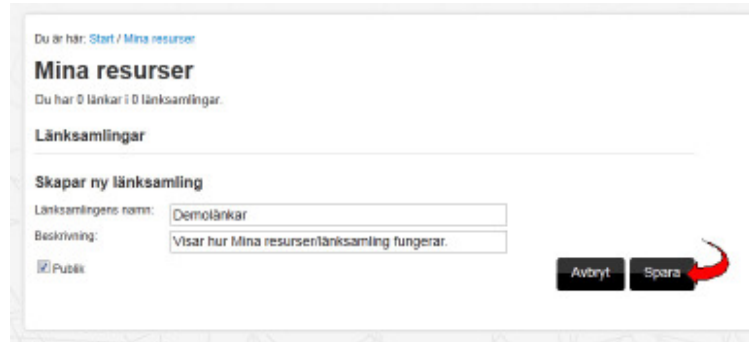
Du är här: Start / Mina resurser

Mina resurser

Du har 0 länkar i 0 länksamlingar.

Länksamlingar

Skapar ny länksamling

Länksamlingens namn: Demolänkar

Beskrivning: Visar hur Mina resurser/länksamling fungerar.

Publik

Avbryt

Spara